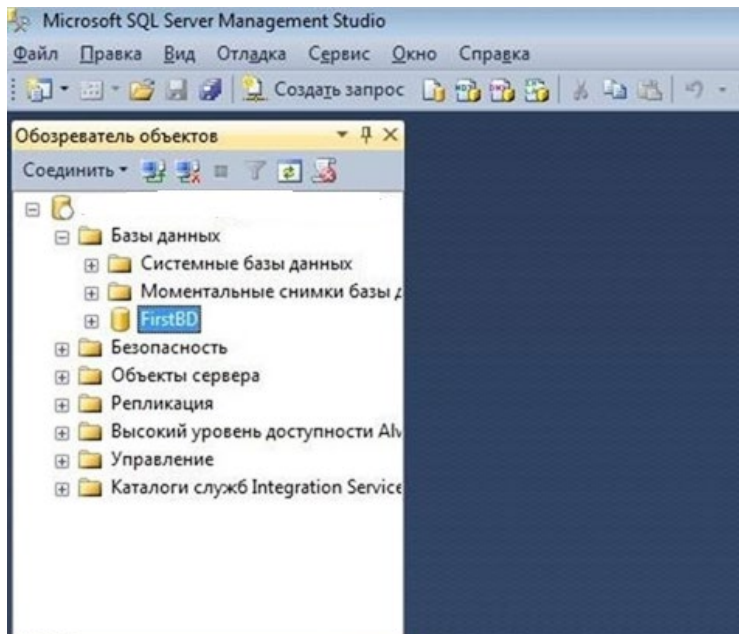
Microsoft SQL Server Management Studio

Файл Правка Вид Отладка Сервис Окно Справка

Создать запрос

Обозреватель объектов

Соединить

Базы данных

Системные базы данных

Моментальные снимки базы д

FirstBD

Безопасность

Объекты сервера

Репликация

Высокий уровень доступности Alv

Управление

Каталоги служб Integration Service